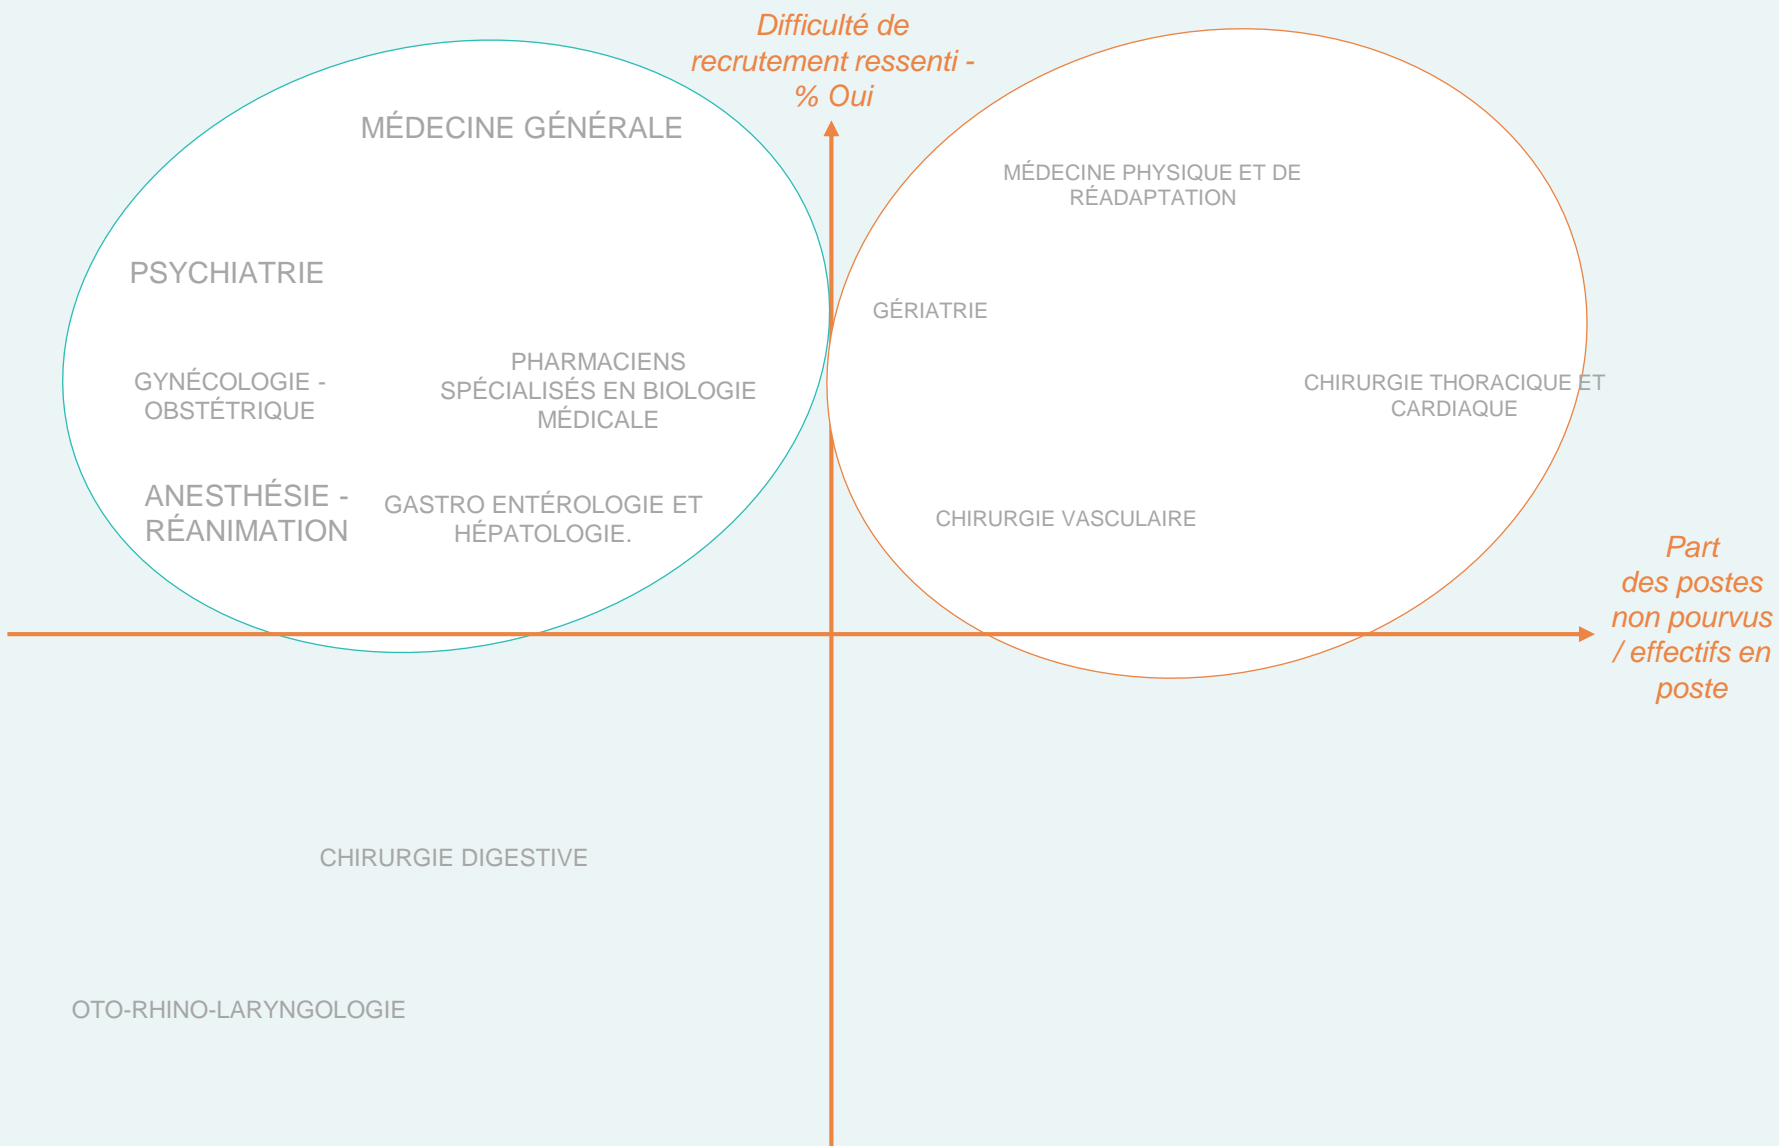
Difficulté de recrutement ressenti - % Oui

MÉDECINE GÉNÉRALE

PSYCHIATRIE

GYNÉCOLOGIE - OBSTÉTRIQUE

PHARMACIENS SPÉCIALISÉS EN BIOLOGIE MÉDICALE

ANESTHÉSIE - RÉANIMATION

GASTRO ENTÉROLOGIE ET HÉPATOLOGIE.

MÉDECINE PHYSIQUE ET DE RÉADAPTATION

GÉRIATRIE

CHIRURGIE THORACIQUE ET CARDIAQUE

CHIRURGIE VASCULAIRE

Part des postes non pourvus / effectifs en poste

CHIRURGIE DIGESTIVE

OTO-RHINO-LARYNGOLOGIE